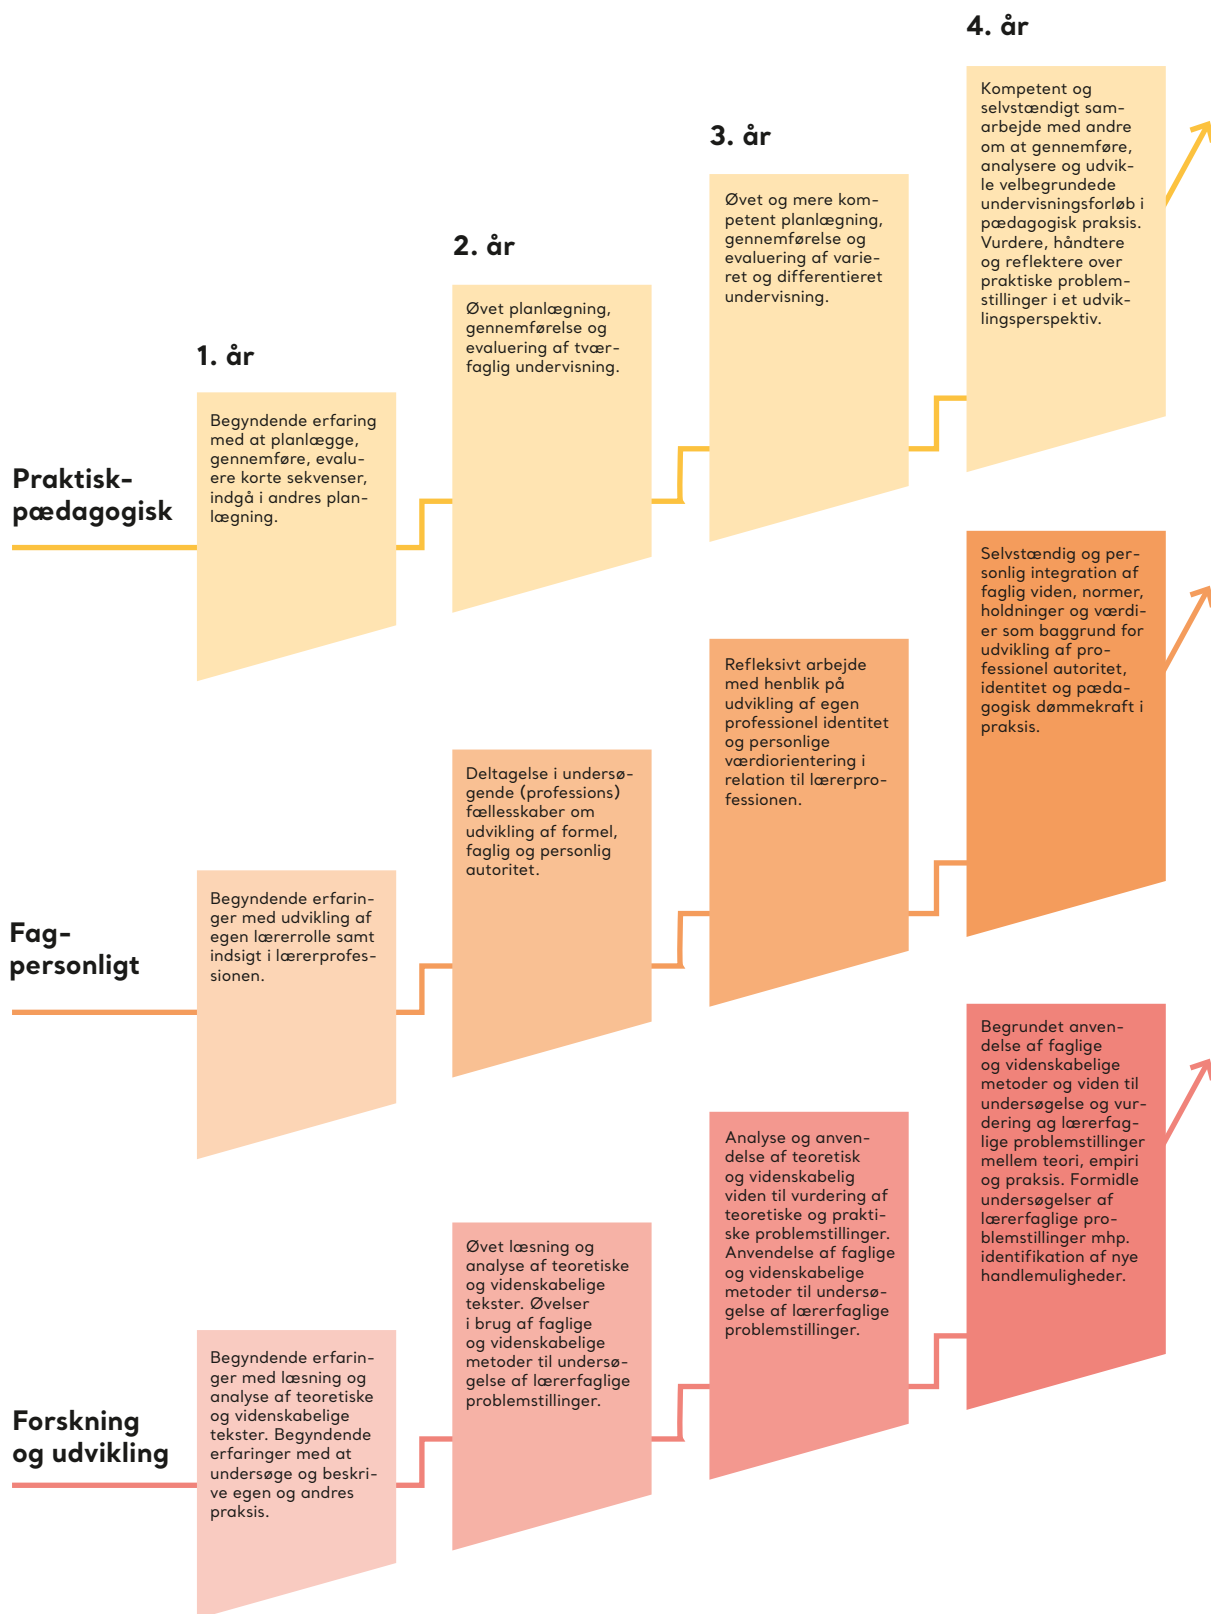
4. år

Kompetent og selvstændigt samarbejde med andre om at gennemføre, analysere og udvikle velbegrundede undervisningsforløb i pædagogisk praksis. Vurdere, håndtere og reflektere over praktiske problemstillinger i et udviklingsperspektiv.

3. år

Øvet og mere kompetent planlægning, gennemførelse og evaluering af varieret og differentieret undervisning.

2. år

Øvet planlægning, gennemførelse og evaluering af tværfaglig undervisning.

1. år

Begyndende erfaring med at planlægge, gennemføre, evaluere korte sekvenser, indgå i andres planlægning.

Praktisk-pædagogisk

Selvstændig og personlig integration af faglig viden, normer, holdninger og værdier som baggrund for udvikling af professionel autoritet, identitet og pædagogisk dømmekraft i praksis.

Refleksivt arbejde med henblik på udvikling af egen professionel identitet og personlige værdiorientering i relation til lærerprofessionen.

Deltagelse i undersøgende (professions) fællesskaber om udvikling af formel, faglig og personlig autoritet.

Begyndende erfaringer med udvikling af egen lærerrolle samt indsigt i lærerprofessionen.

Fag-personligt

Begrundet anvendelse af faglige og videnskabelige metoder og viden til undersøgelse og vurdering ag lærerfaglige problemstillinger mellem teori, empiri og praksis. Formidle undersøgelser af lærerfaglige problemstillinger mhp. identifikation af nye handlemuligheder.

Analyse og anvendelse af teoretisk og videnskabelig viden til vurdering af teoretiske og praktiske problemstillinger. Anvendelse af faglige og videnskabelige metoder til undersøgelse af lærerfaglige problemstillinger.

Øvet læsning og analyse af teoretiske og videnskabelige tekster. Øvelser i brug af faglige og videnskabelige metoder til undersøgelse af lærerfaglige problemstillinger.

Begyndende erfaringer med læsning og analyse af teoretiske og videnskabelige tekster. Begyndende erfaringer med at undersøge og beskrive egen og andres praksis.

Forskning og udvikling